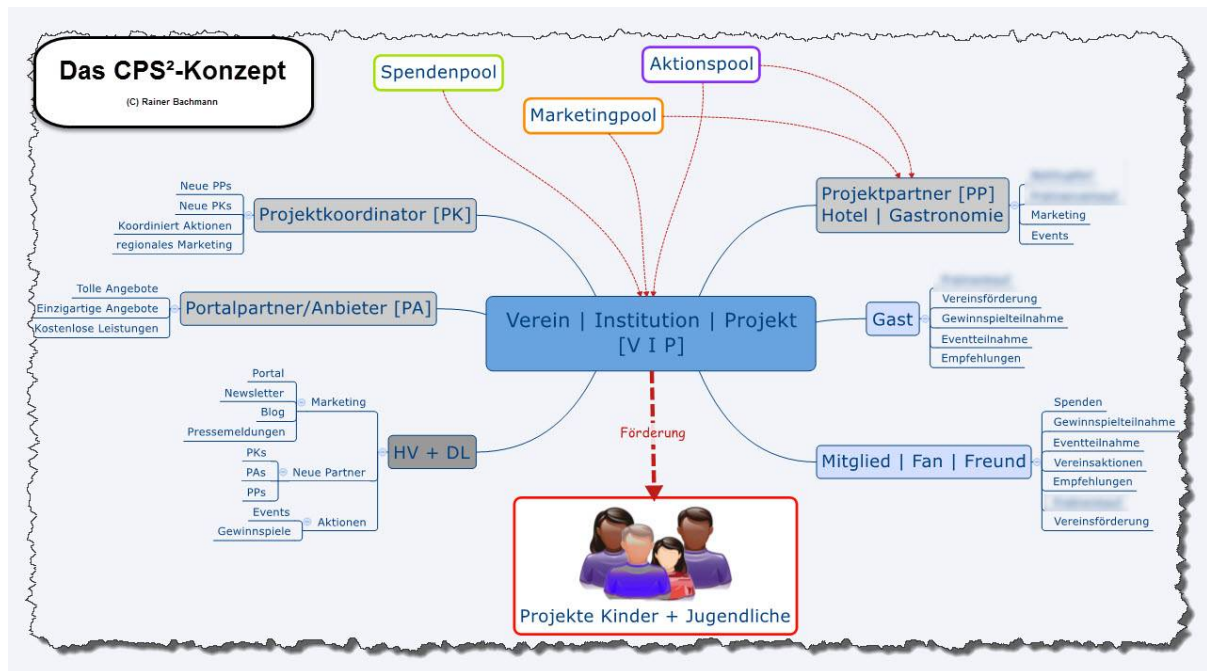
Das CPS²-Konzept
(C) Rainer Bachmann

Spendenpool
Aktionspool
Marketingpool

Projektkoordinator [PK]
Neue PPs
Neue PKs
Koordiniert Aktionen
regionales Marketing

Projektpartner [PP]
Hotel | Gastronomie
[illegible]
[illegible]
Marketing
Events

Portalpartner/Anbieter [PA]
Tolle Angebote
Einzigartige Angebote
Kostenlose Leistungen

Verein | Institution | Projekt
[V I P]

Gast
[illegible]
Vereinsförderung
Gewinnspielteilnahme
Eventteilnahme
Empfehlungen

HV + DL
Marketing
Portal
Newsletter
Blog
Pressemeldungen
Neue Partner
PKs
PAs
PPs
Aktionen
Events
Gewinnspiele

Förderung

Mitglied | Fan | Freund
Spenden
Gewinnspielteilnahme
Eventteilnahme
Vereinsaktionen
Empfehlungen
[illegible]
Vereinsförderung

Projekte Kinder + Jugendliche